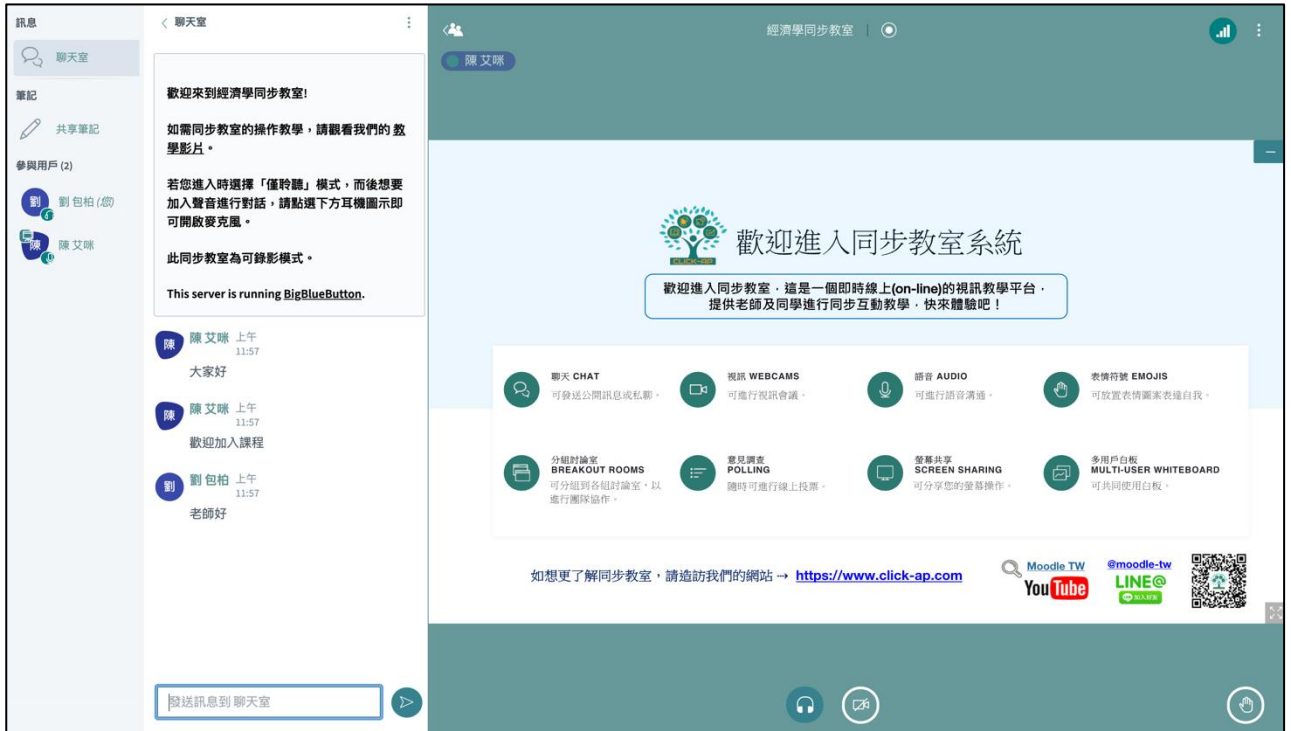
訊息

聊天室

筆記

共享筆記

參與用戶 (2)

劉 包柏 (您)

陳 艾咪

〈 聊天室

歡迎來到經濟學同步教室!

如需同步教室的操作教學，請觀看我們的 教學影片。

若您進入時選擇「僅聆聽」模式，而後想要加入聲音進行對話，請點選下方耳機圖示即可開啟麥克風。

此同步教室為可錄影模式。

This server is running BigBlueButton.

陳 艾咪 上午 11:57
大家好

陳 艾咪 上午 11:57
歡迎加入課程

劉 包柏 上午 11:57
老師好

發送訊息到 聊天室

經濟學同步教室

陳 艾咪

CLICK-AP

歡迎進入同步教室系統

歡迎進入同步教室，這是一個即時線上(on-line)的視訊教學平台，提供老師及同學進行同步互動教學，快來體驗吧！

聊天 CHAT
可發送公開訊息或私聊。

視訊 WEBCAMS
可進行視訊會議。

語音 AUDIO
可進行語音溝通。

表情符號 EMOJIS
可放置表情圖案表達自我。

分組討論室
BREAKOUT ROOMS
可分組到各組討論室，以進行團隊協作。

意見調查
POLLING
隨時可進行線上投票。

螢幕共享
SCREEN SHARING
可分享您的螢幕操作。

多用戶白板
MULTI-USER WHITEBOARD
可共同使用白板。

如想更了解同步教室，請造訪我們的網站 → https://www.click-ap.com

Moodle TW
YouTube

@moodle-tw
LINE@
加入好友